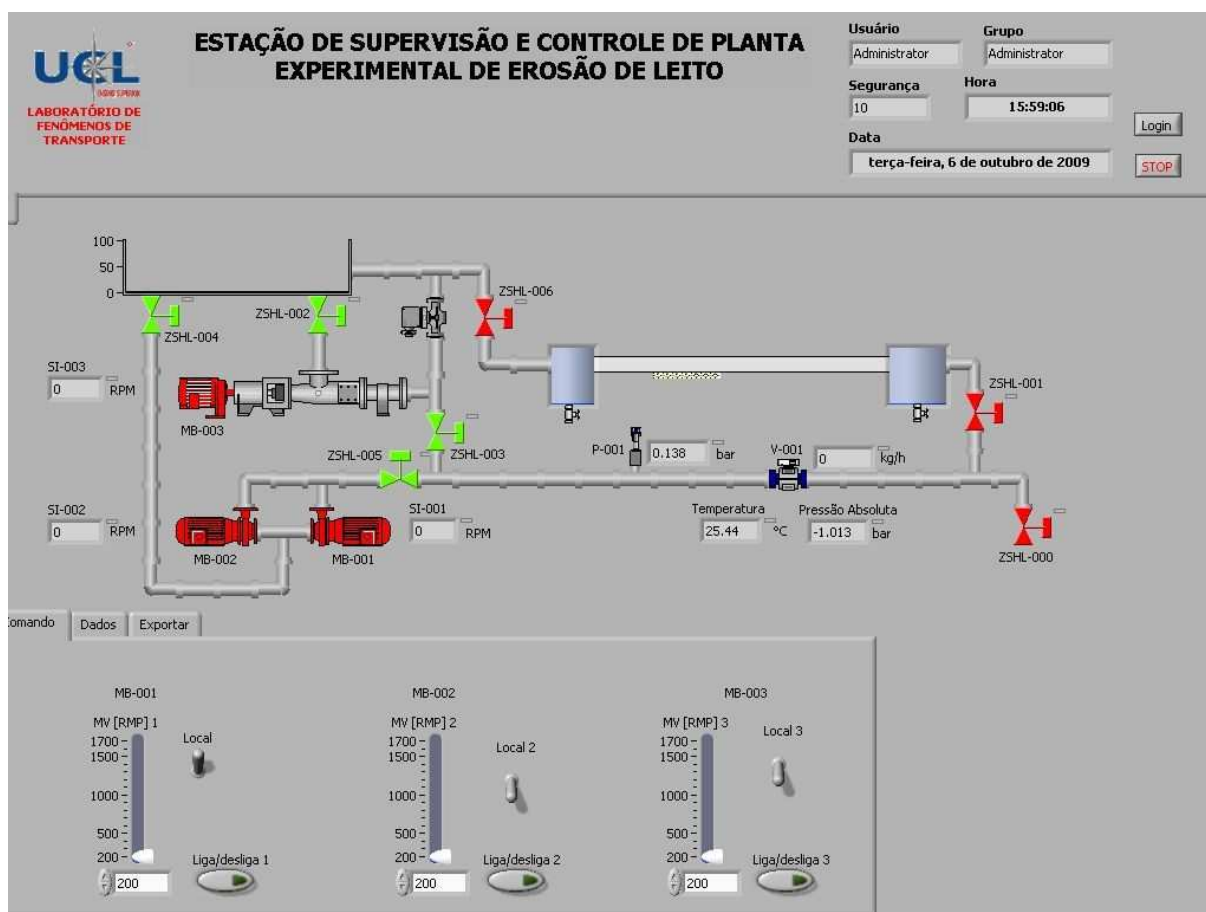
UCL
LABORATÓRIO DE FENÔMENOS DE TRANSPORTE

ESTAÇÃO DE SUPERVISÃO E CONTROLE DE PLANTA EXPERIMENTAL DE EROSÃO DE LEITO

Usuário
Administrator
Grupo
Administrator
Segurança
10
Hora
15:59:06
Data
terça-feira, 6 de outubro de 2009
Login
STOP

100
50
0
ZSHL-004
ZSHL-002
ZSHL-006
SI-003
0
RPM
MB-003
ZSHL-001
ZSHL-005
ZSHL-003
P-001
0.138
bar
V-001
0
kg/h
SI-002
0
RPM
SI-001
0
RPM
Temperatura
25.44
°C
Pressão Absoluta
-1.013
bar
MB-002
MB-001
ZSHL-000

omando
Dados
Exportar

MB-001
MV [RMP] 1
1700
1500
1000
500
200
200
Local
Liga/desliga 1

MB-002
MV [RMP] 2
1700
1500
1000
500
200
200
Local 2
Liga/desliga 2

MB-003
MV [RMP] 3
1700
1500
1000
500
200
200
Local 3
Liga/desliga 3